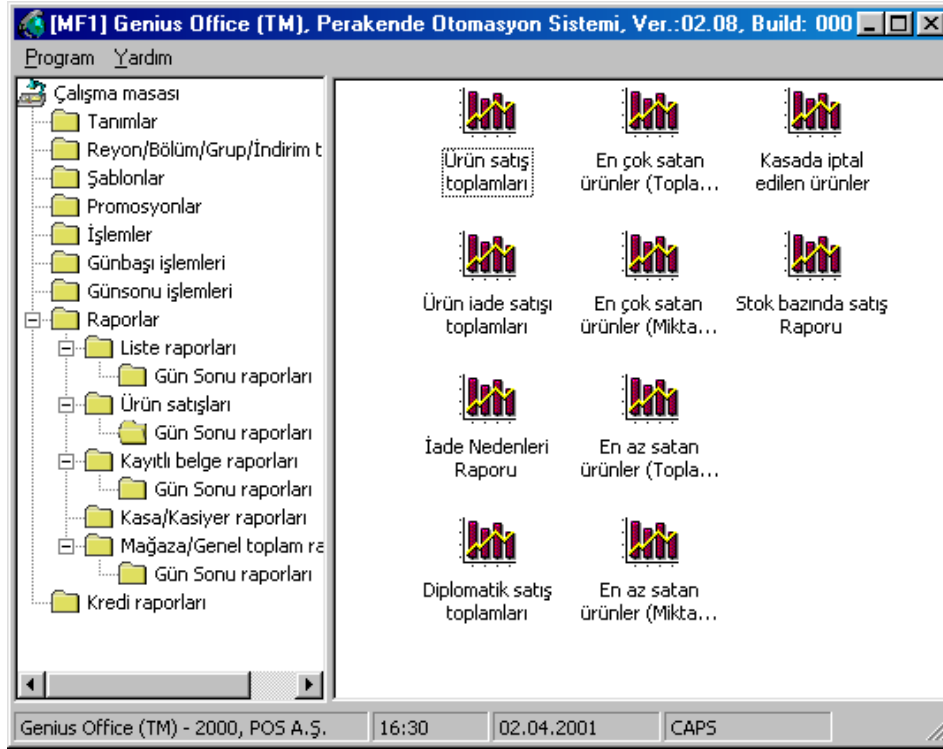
[MF1] Genius Office (TM), Perakende Otomasyon Sistemi, Ver.:02.08, Build: 000

Program Yardım

Çalışma masası
Tanımlar
Reyon/Bölüm/Grup/İndirim t
Şablonlar
Promosyonlar
İşlemler
Günbaşı işlemleri
Günsonu işlemleri
Raporlar
Liste raporları
Gün Sonu raporları
Ürün satışları
Gün Sonu raporları
Kayıtlı belge raporları
Gün Sonu raporları
Kasa/Kasiyer raporları
Mağaza/Genel toplam ra
Gün Sonu raporları
Kredi raporları

Ürün satış toplamları
En çok satan ürünler (Topla...
Kasada iptal edilen ürünler
Ürün iade satışı toplamları
En çok satan ürünler (Mikta...
Stok bazında satış Raporu
İade Nedenleri Raporu
En az satan ürünler (Topla...
Diplomatik satış toplamları
En az satan ürünler (Mikta...

Genius Office (TM) - 2000, POS A.Ş. | 16:30 | 02.04.2001 | CAPS